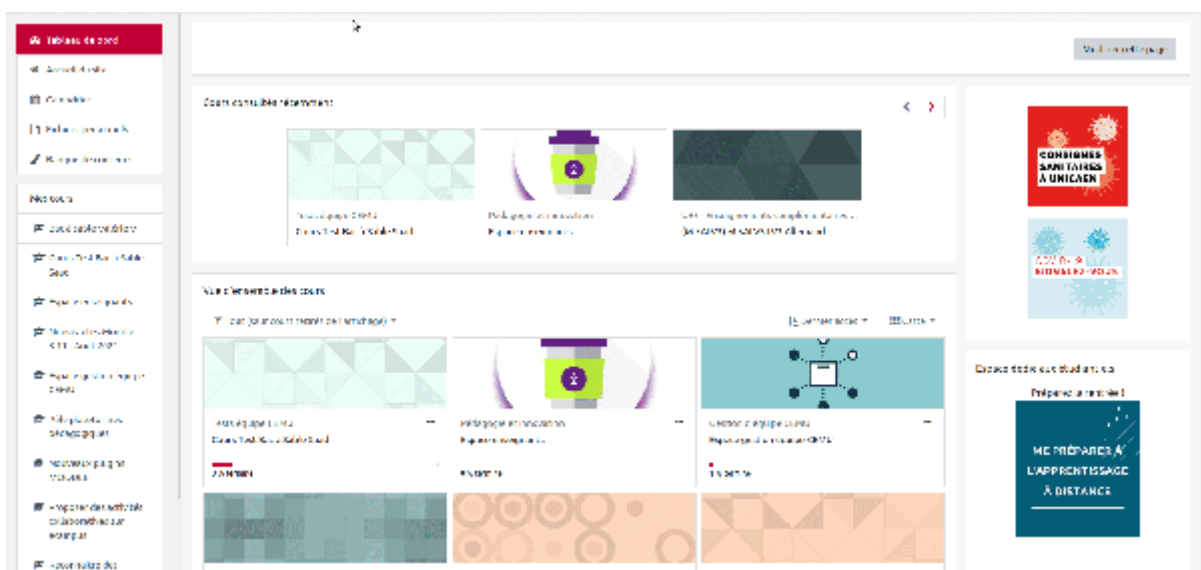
Tableau de bord
Accueil du site
Calendrier
Fichiers personnels
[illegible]
Mes cours
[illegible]
Cours Test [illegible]
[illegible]
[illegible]
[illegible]
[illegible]
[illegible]
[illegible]
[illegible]
Voir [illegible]
Cours consultés récemment
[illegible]
Cours Test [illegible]
Pédagogie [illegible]
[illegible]
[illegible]
Vue d'ensemble des cours
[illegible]
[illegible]
Cours Test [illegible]
Pédagogie et innovation
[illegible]
Création d'équipe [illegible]
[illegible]
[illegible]
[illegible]
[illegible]
CONSIGNES SANITAIRES À UNICAEN
COVID-19 RENSEIGNEZ-VOUS
Espace dédié aux étudiant·e·s
Préparez la rentrée !
ME PRÉPARER À L'APPRENTISSAGE À DISTANCE